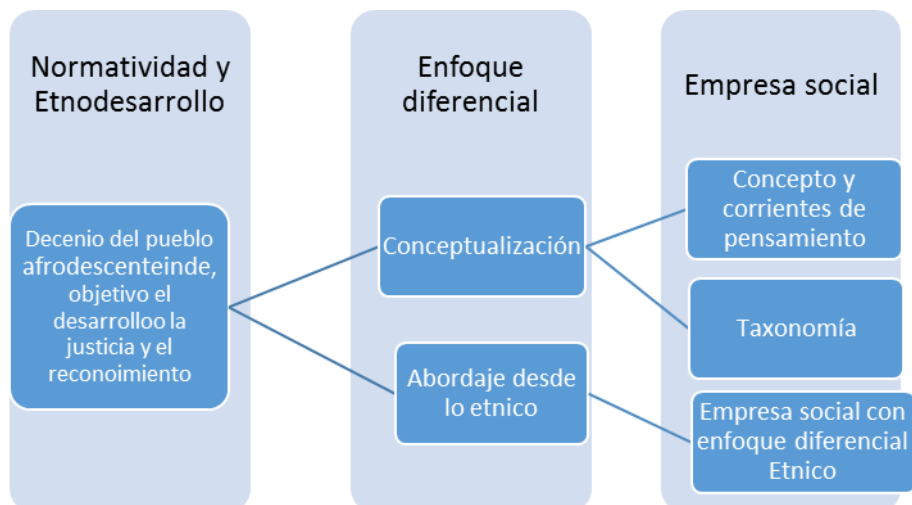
Normatividad y Etnodesarrollo

Decenio del pueblo afrodescenteinde, objetivo el desarrolloo la justicia y el reconoimiento

Enfoque diferencial

Conceptualización

Abordaje desde lo etnico

Empresa social

Concepto y corrientes de pensamiento

Taxonomía

Empresa social con enfoque diferencial Etnico